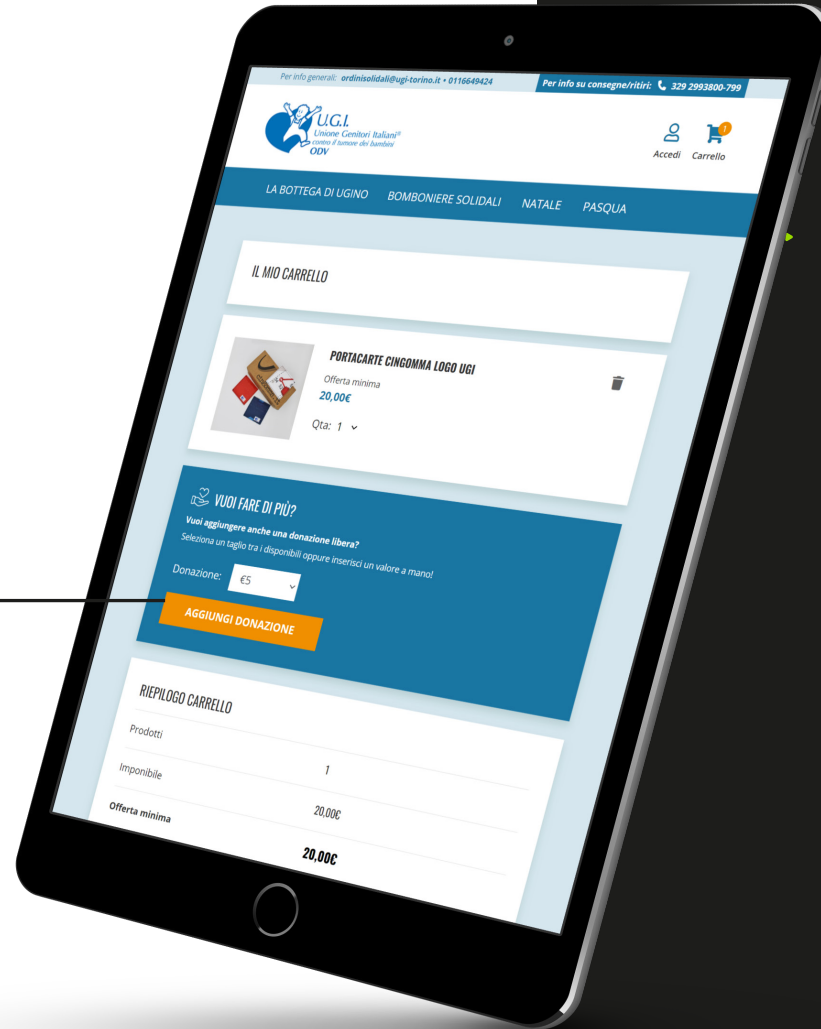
Per info generali: ordinisolidali@ugi-torino.it • 0116649424

Per info su consegne/ritiri: 329 2993800-799

U.G.I.
Unione Genitori Italiani®
contro il tumore dei bambini
ODV

Accedi

1

Carrello

LA BOTTEGA DI UGINO BOMBONIERE SOLIDALI NATALE PASQUA

IL MIO CARRELLO

PORTACARTE CINGOMMA LOGO UGI

Offerta minima

20,00€

Qta: 1

VUOI FARE DI PIÙ?

Vuoi aggiungere anche una donazione libera?

Seleziona un taglio tra i disponibili oppure inserisci un valore a mano!

Donazione: €5

AGGIUNGI DONAZIONE

RIEPILOGO CARRELLO

Prodotti

Imponibile 1

Offerta minima 20,00€

20,00€